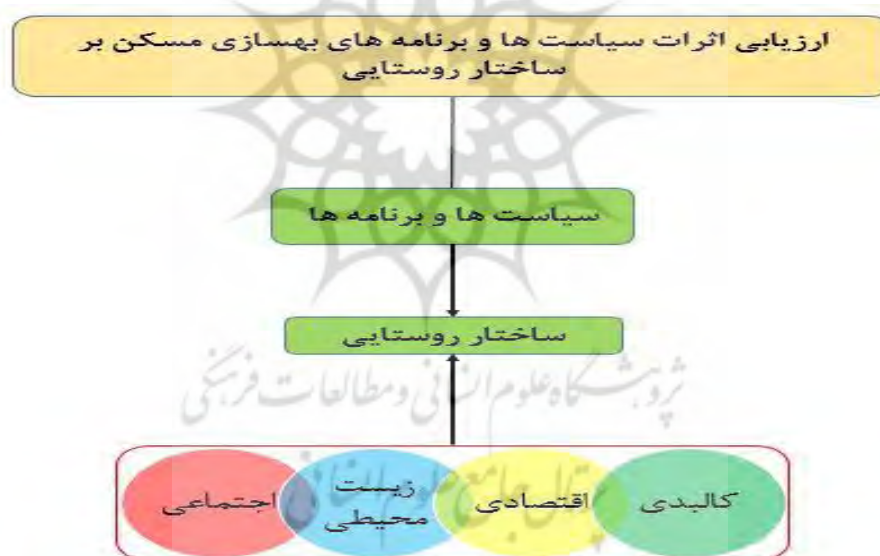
ارزیابی اثرات سیاست ها و برنامه های بهسازی مسکن بر ساختار روستایی

سیاست ها و برنامه ها

ساختار روستایی

پژوهشگاه علوم انسانی و مطالعات فرهنگی

پرتال جامع علوم انسانی

کالبدی

اقتصادی

زیست محیطی

اجتماعی